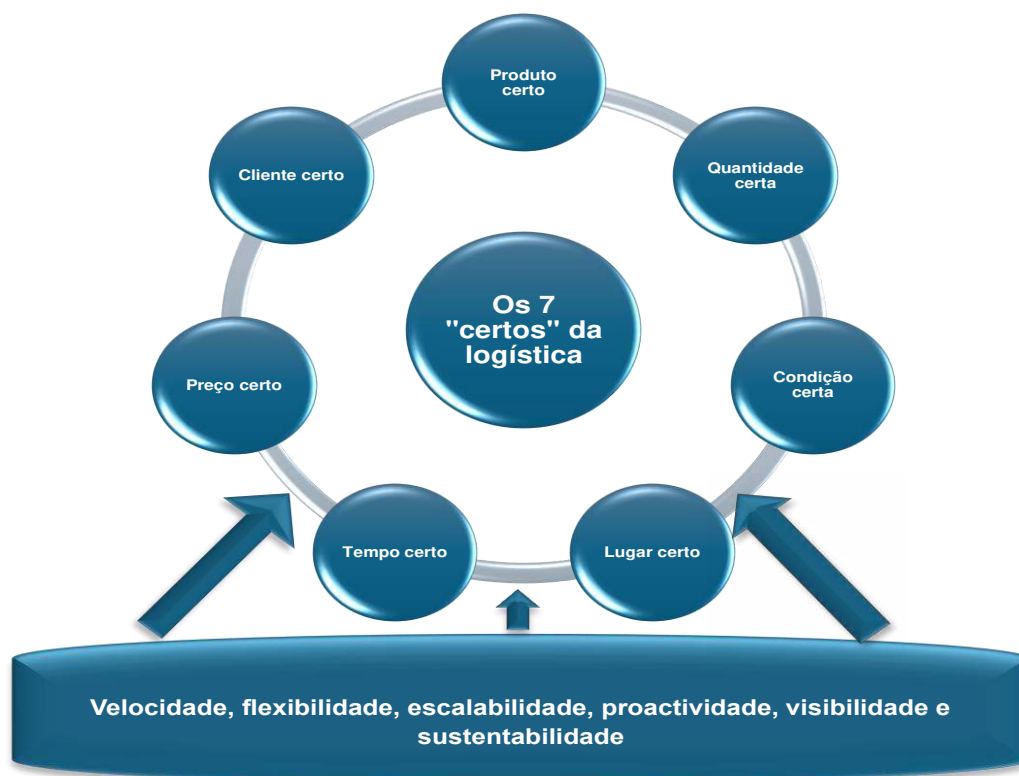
Produto certo

Quantidade certa

Condição certa

Lugar certo

Tempo certo

Preço certo

Cliente certo

Os 7 "certos" da logística

Velocidade, flexibilidade, escalabilidade, proactividade, visibilidade e sustentabilidade